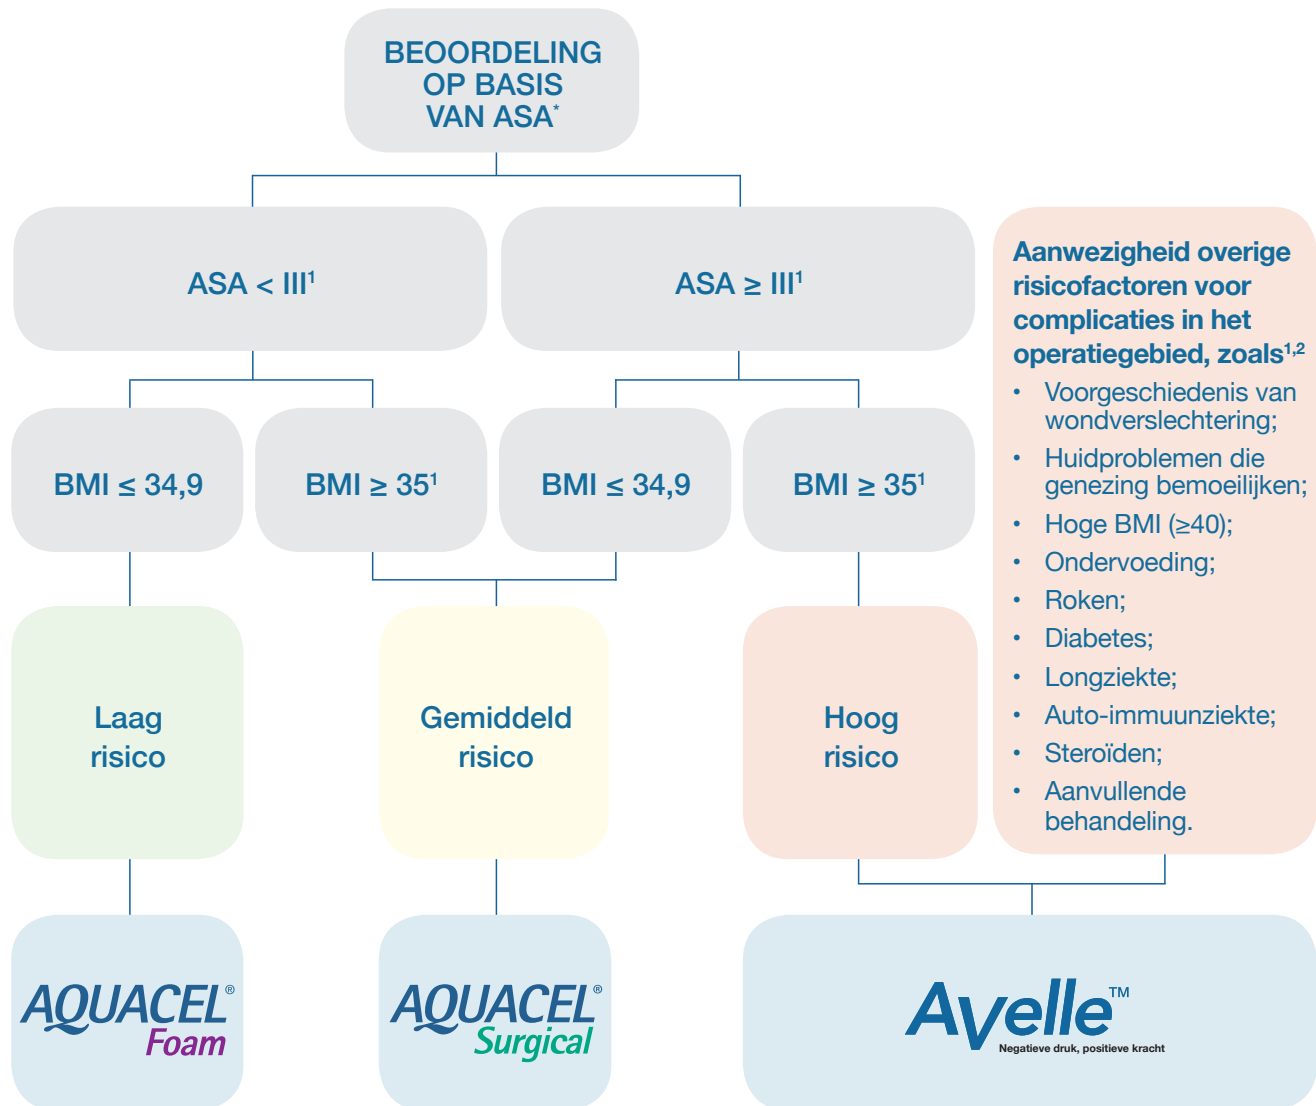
BEOORDELING OP BASIS VAN ASA*

ASA < III$^1$

ASA ≥ III$^1$

Aanwezigheid overige risicofactoren voor complicaties in het operatiegebied, zoals$^{1,2}$

- Voorgeschiedenis van wondverslechtering;
- Huidproblemen die genezing bemoeilijken;
- Hoge BMI (≥40);
- Ondervoeding;
- Roken;
- Diabetes;
- Longziekte;
- Auto-immuunziekte;
- Steroïden;
- Aanvullende behandeling.

BMI ≤ 34,9

BMI ≥ 35$^1$

BMI ≤ 34,9

BMI ≥ 35$^1$

Laag risico

Gemiddeld risico

Hoog risico

AQUACEL® Foam

AQUACEL® Surgical

Avelle™ Negatieve druk, positieve kracht